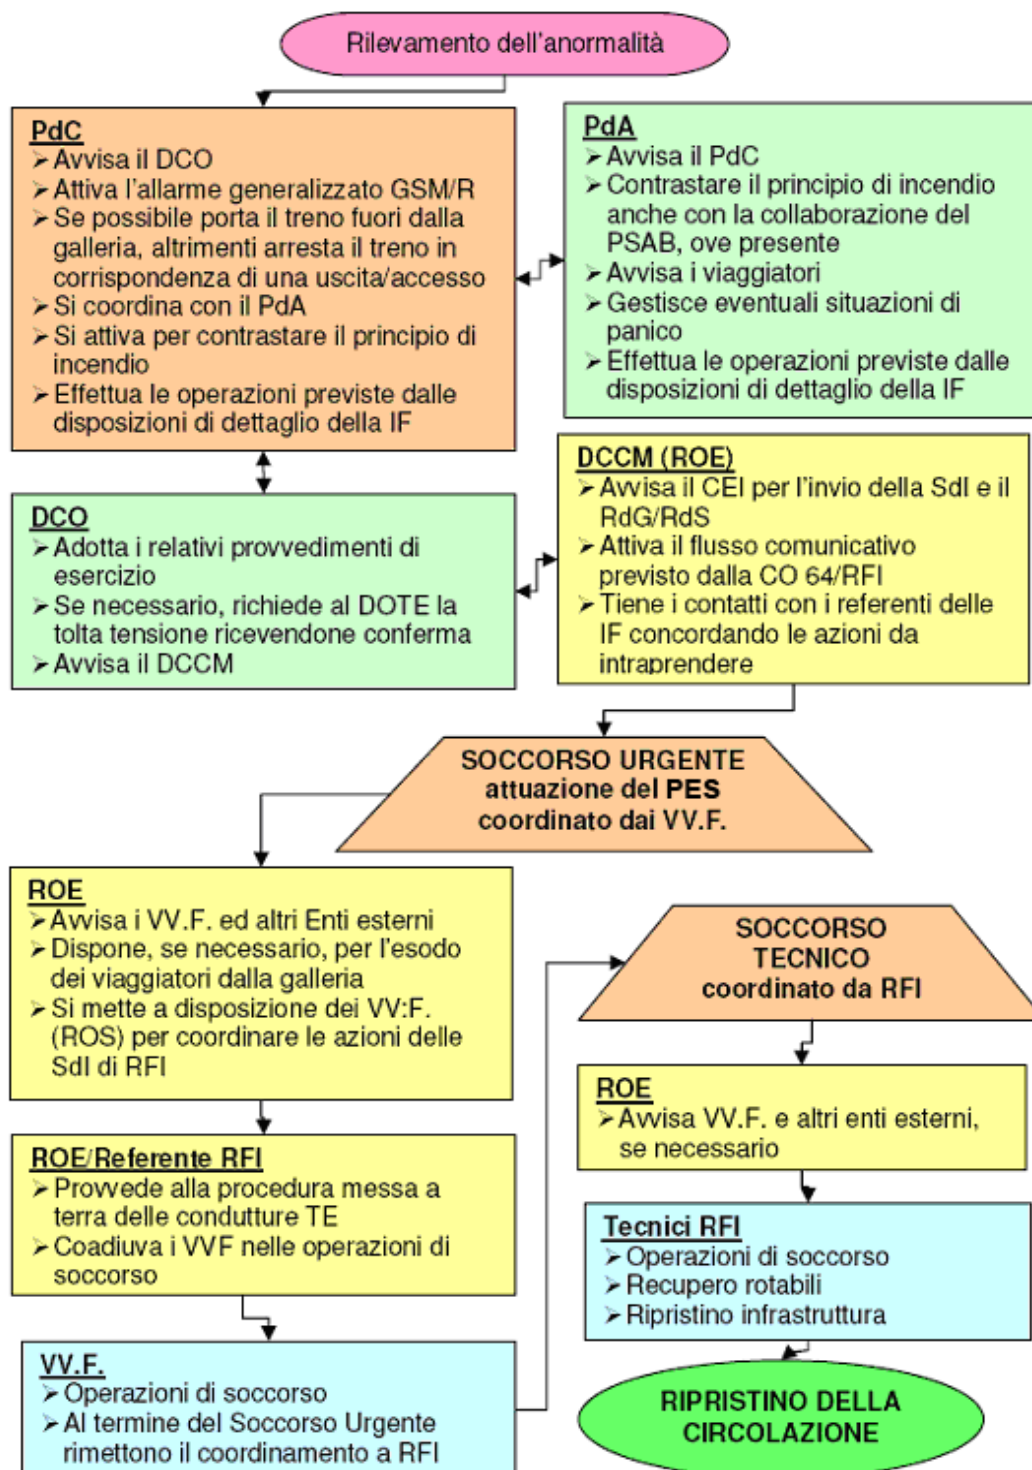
Rilevamento dell'anormalità

PdC
➢ Avvisa il DCO
➢ Attiva l'allarme generalizzato GSM/R
➢ Se possibile porta il treno fuori dalla galleria, altrimenti arresta il treno in corrispondenza di una uscita/accesso
➢ Si coordina con il PdA
➢ Si attiva per contrastare il principio di incendio
➢ Effettua le operazioni previste dalle disposizioni di dettaglio della IF

PdA
➢ Avvisa il PdC
➢ Contrastare il principio di incendio anche con la collaborazione del PSAB, ove presente
➢ Avvisa i viaggiatori
➢ Gestisce eventuali situazioni di panico
➢ Effettua le operazioni previste dalle disposizioni di dettaglio della IF

DCO
➢ Adotta i relativi provvedimenti di esercizio
➢ Se necessario, richiede al DOTE la tolta tensione ricevendone conferma
➢ Avvisa il DCCM

DCCM (ROE)
➢ Avvisa il CEI per l'invio della SdI e il RdG/RdS
➢ Attiva il flusso comunicativo previsto dalla CO 64/RFI
➢ Tiene i contatti con i referenti delle IF concordando le azioni da intraprendere

SOCCORSO URGENTE attuazione del PES coordinato dai VV.F.

ROE
➢ Avvisa i VV.F. ed altri Enti esterni
➢ Dispone, se necessario, per l'esodo dei viaggiatori dalla galleria
➢ Si mette a disposizione dei VV:F. (ROS) per coordinare le azioni delle SdI di RFI

SOCCORSO TECNICO coordinato da RFI

ROE
➢ Avvisa VV.F. e altri enti esterni, se necessario

ROE/Referente RFI
➢ Provvede alla procedura messa a terra delle condutture TE
➢ Coadiuva i VVF nelle operazioni di soccorso

Tecnici RFI
➢ Operazioni di soccorso
➢ Recupero rotabili
➢ Ripristino infrastruttura

VV.F.
➢ Operazioni di soccorso
➢ Al termine del Soccorso Urgente rimettono il coordinamento a RFI

RIPRISTINO DELLA CIRCOLAZIONE